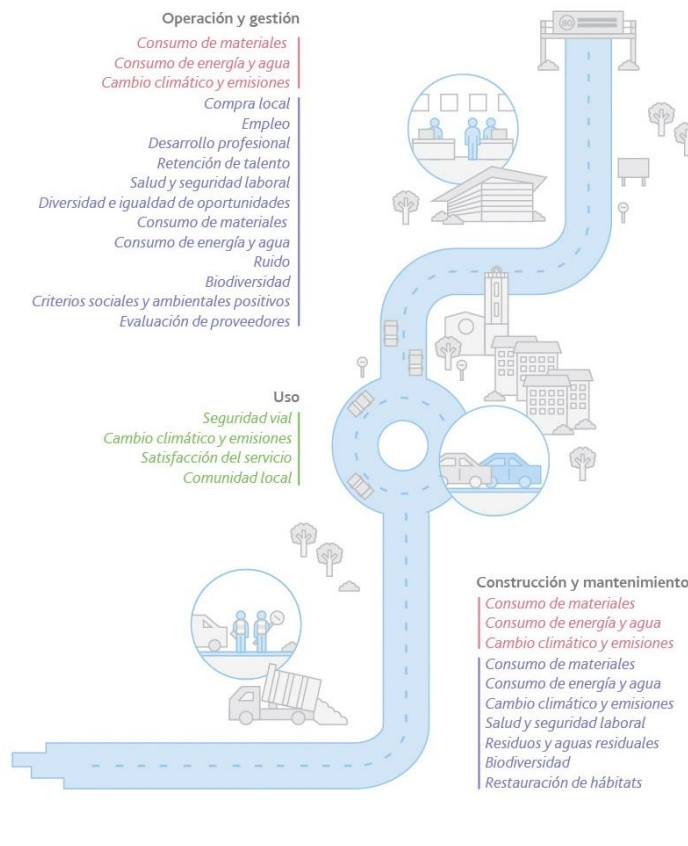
Operación y gestión

Consumo de materiales
Consumo de energía y agua
Cambio climático y emisiones

Compra local
Empleo
Desarrollo profesional
Retención de talento
Salud y seguridad laboral
Diversidad e igualdad de oportunidades
Consumo de materiales
Consumo de energía y agua
Ruido
Biodiversidad
Criterios sociales y ambientales positivos
Evaluación de proveedores

Uso

Seguridad vial
Cambio climático y emisiones
Satisfacción del servicio
Comunidad local

Construcción y mantenimiento

Consumo de materiales
Consumo de energía y agua
Cambio climático y emisiones

Consumo de materiales
Consumo de energía y agua
Cambio climático y emisiones
Salud y seguridad laboral
Residuos y aguas residuales
Biodiversidad
Restauración de hábitats